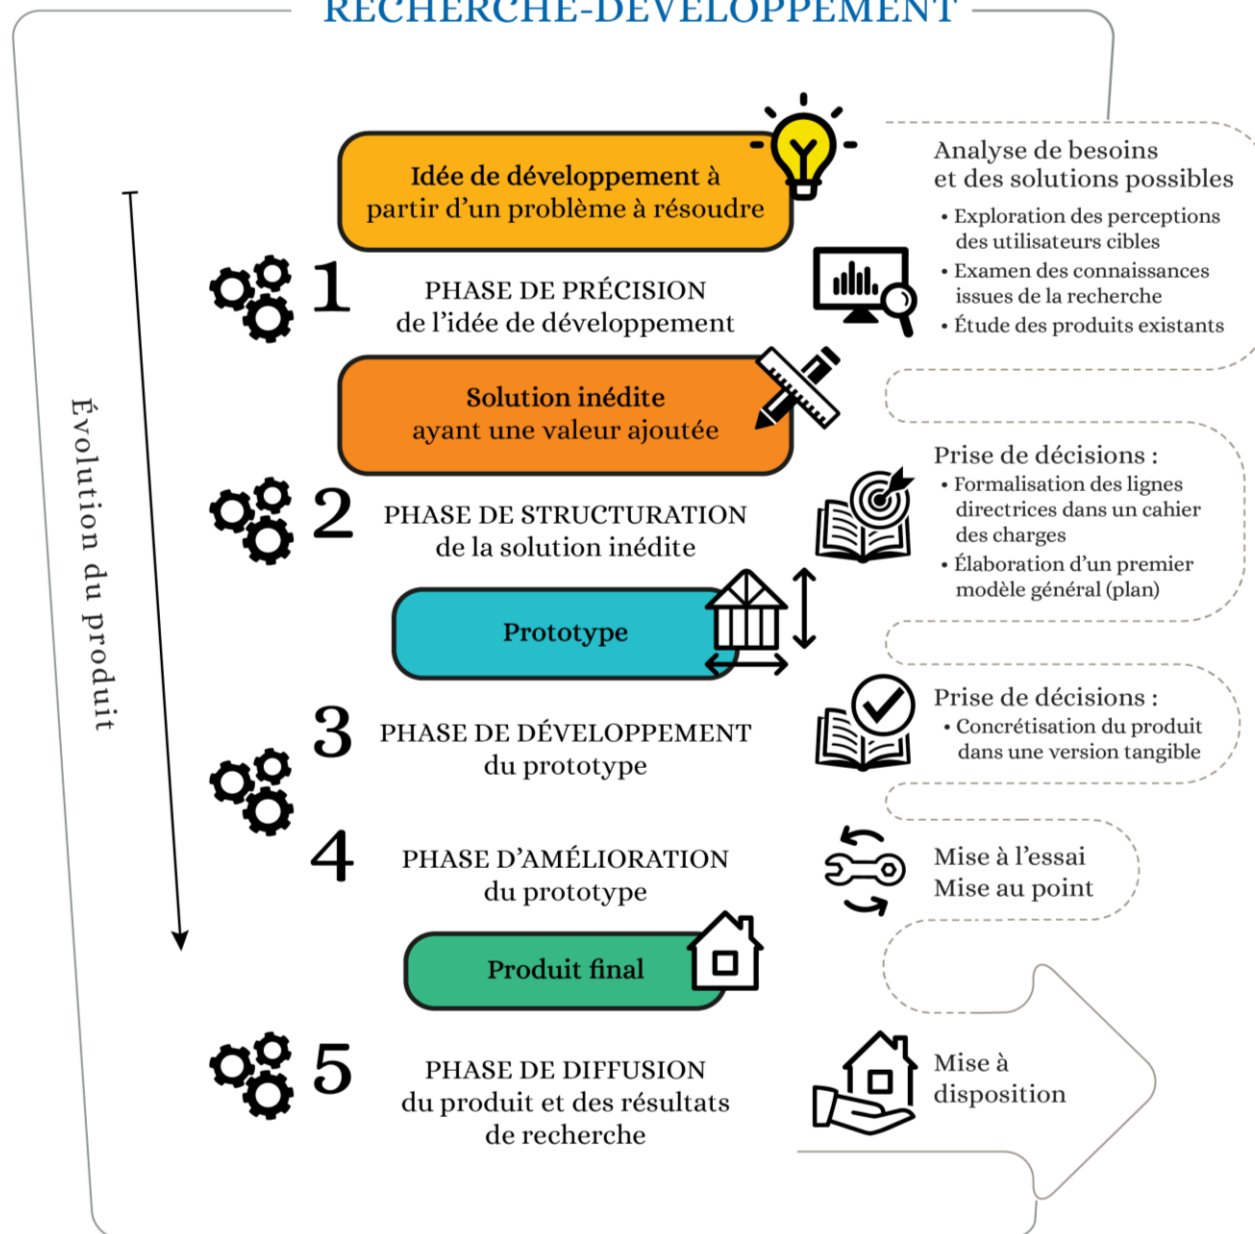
RECHERCHE-DÉVELOPPEMENT

Idée de développement à partir d'un problème à résoudre

1 PHASE DE PRÉCISION de l'idée de développement

Analyse de besoins et des solutions possibles
• Exploration des perceptions des utilisateurs cibles
• Examen des connaissances issues de la recherche
• Étude des produits existants

Solution inédite ayant une valeur ajoutée

2 PHASE DE STRUCTURATION de la solution inédite

Prise de décisions :
• Formalisation des lignes directrices dans un cahier des charges
• Élaboration d'un premier modèle général (plan)

Prototype

3 PHASE DE DÉVELOPPEMENT du prototype

Prise de décisions :
• Concrétisation du produit dans une version tangible

4 PHASE D'AMÉLIORATION du prototype

Mise à l'essai
Mise au point

Produit final

5 PHASE DE DIFFUSION du produit et des résultats de recherche

Mise à disposition

Évolution du produit